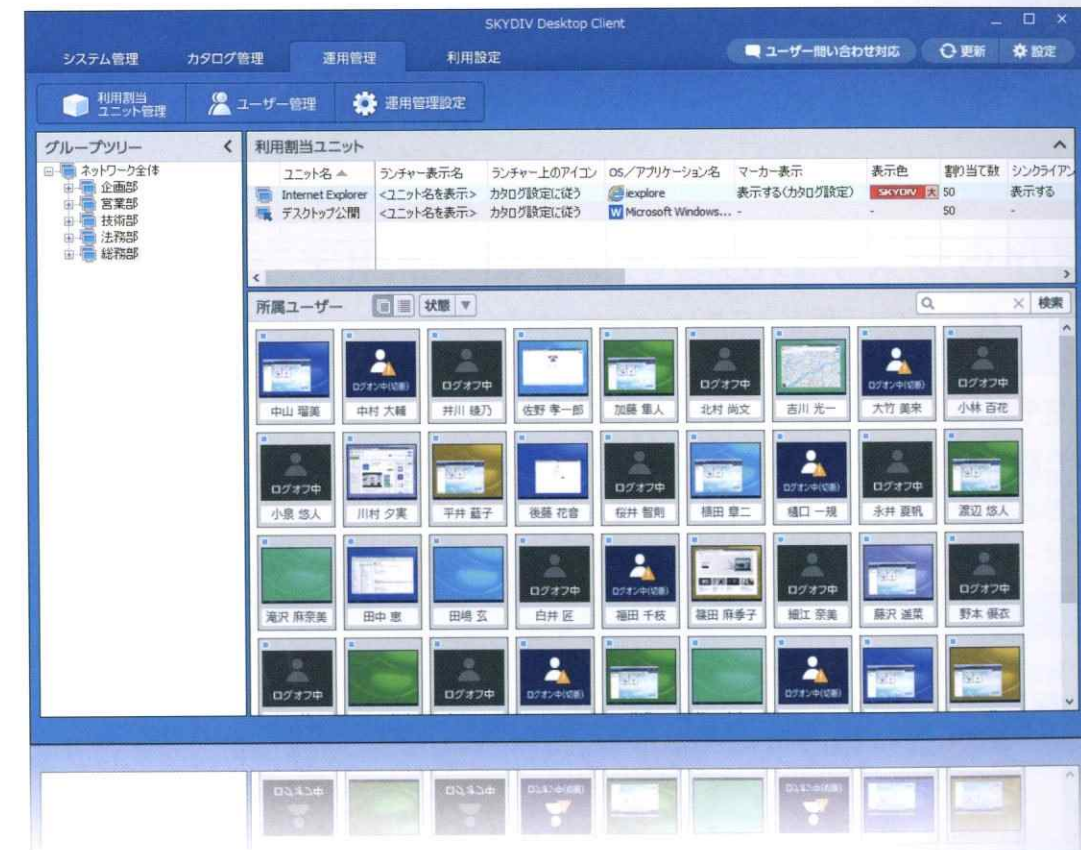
SKYDIV Desktop Client

システム管理 カタログ管理 運用管理 利用設定

ユーザー問い合わせ対応 更新 設定

利用割当ユニット管理 ユーザー管理 運用管理設定

グループツリー

ネットワーク全体
企画部
営業部
技術部
法務部
総務部

利用割当ユニット

| ユニット名 | ランチャー表示名 | ランチャー上のアイコン | OS/アプリケーション名 | マーカー表示 | 表示色 | 割り当て数 | シンクライアン |
|---|---|---|---|---|---|---|---|
| Internet Explorer | <ユニット名を表示> | カタログ設定に従う | iexplore | 表示する(カタログ設定) | SKYDIV 大 | 50 | 表示する |
| デスクトップ公開 | <ユニット名を表示> | カタログ設定に従う | Microsoft Windows... | - | - | 50 | - |

所属ユーザー 状態 検索

中山 瑠美
ログオン中(切断) 中村 大輔
ログオフ中 井川 綾乃
佐野 孝一郎
加藤 隼人
ログオフ中 北村 尚文
吉川 光一
ログオン中(切断) 大竹 美来
ログオフ中 小林 百花
ログオフ中 小泉 悠人
川村 夕実
平井 藍子
後藤 花音
ログオフ中 桜井 智則
植田 章二
ログオン中(切断) 樋口 一規
ログオフ中 永井 夏帆
渡辺 悠人
滝沢 麻奈美
田中 恵
田嶋 玄
ログオフ中 白井 匠
ログオン中(切断) 福田 千枝
篠田 麻季子
ログオフ中 細江 奈美
藤沢 進菜
ログオフ中 野本 優衣
ログオフ中
ログオフ中
ログオン中(切断)
ログオン中(切断)